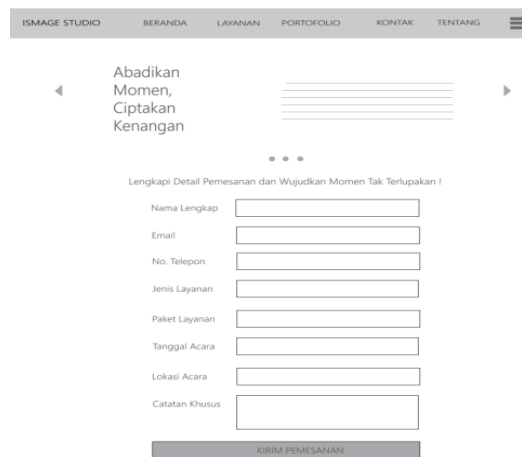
ISMAGE STUDIO BERANDA LAYANAN PORTOFOLIO KONTAK TENTANG

Abadikan Momen, Ciptakan Kenangan

Lengkapi Detail Pemesanan dan Wujudkan Momen Tak Terlupakan !

Nama Lengkap

Email

No. Telepon

Jenis Layanan

Paket Layanan

Tanggal Acara

Lokasi Acara

Catatan Khusus

KIRIM PEMESANAN